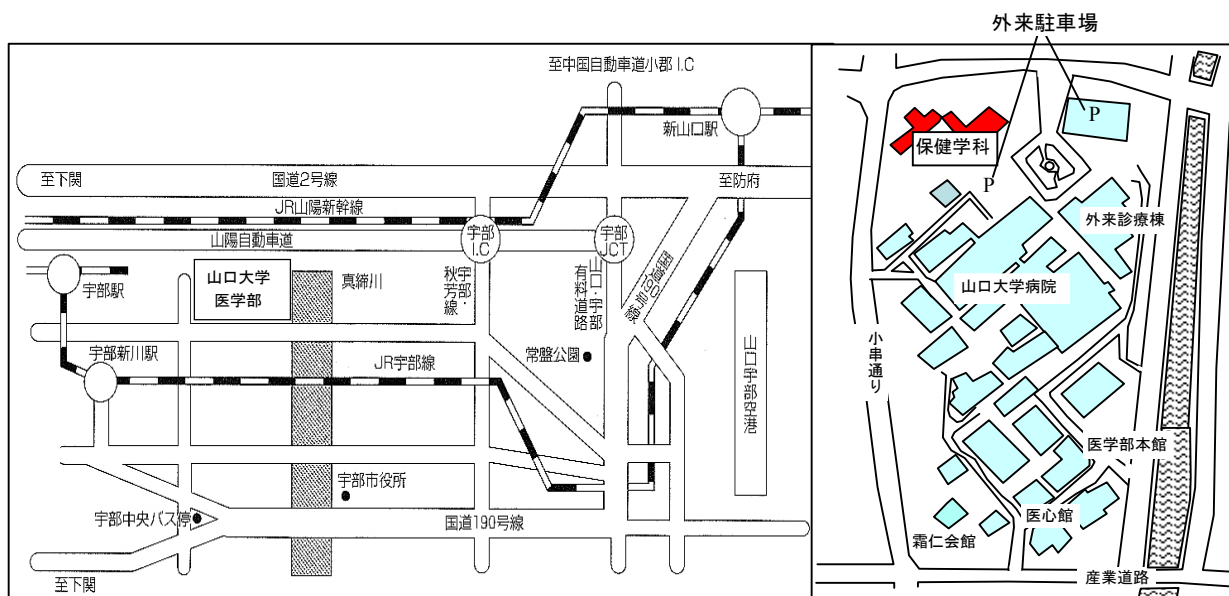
外来駐車場

至中国自動車道小郡 I.C

新山口駅

至下関

国道2号線

至防府

JR山陽新幹線

山陽自動車道

宇部 I.C

宇部 JCT

宇部駅

山口大学 医学部

真締川

秋芳宇部線

有料道路 山口・宇部

宇部新川駅

JR宇部線

常盤公園

山口宇部空港

宇部市役所

宇部中央バス停

国道190号線

至下関

P

保健学科

P

外来診療棟

山口大学病院

小串通り

医学部本館

医心館

霜仁会館

産業道路